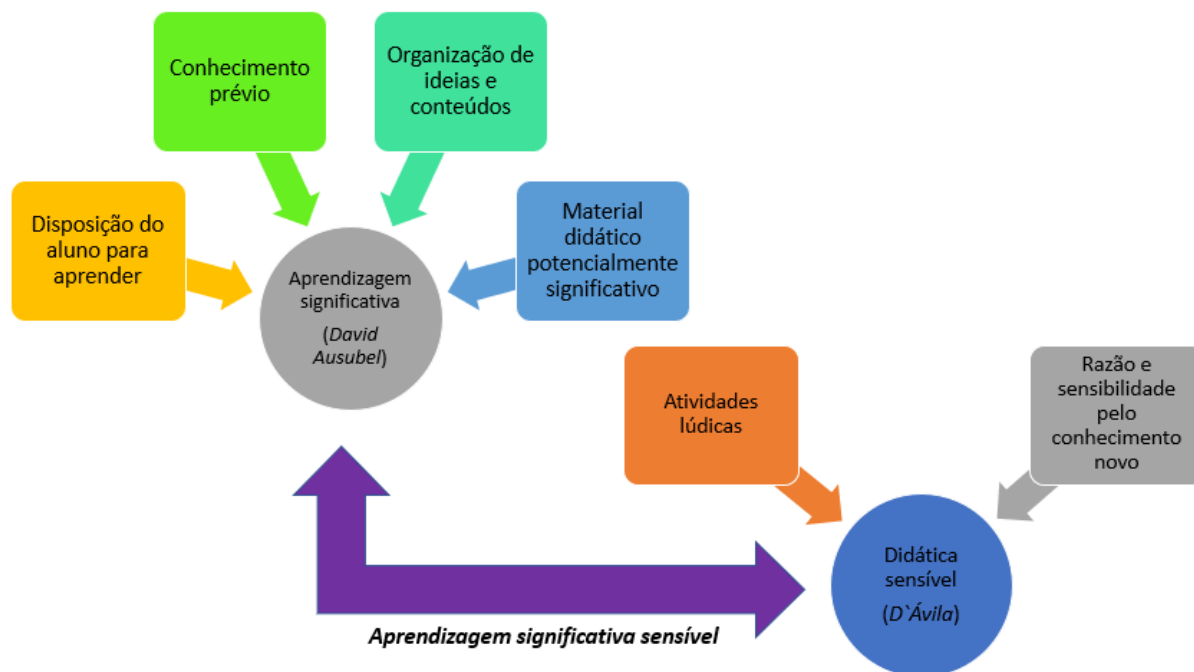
Conhecimento prévio

Organização de ideias e conteúdos

Disposição do aluno para aprender

Aprendizagem significativa

(David Ausubel)

Material didático potencialmente significativo

Atividades lúdicas

Razão e sensibilidade pelo conhecimento novo

Didática sensível

(D`Ávila)

Aprendizagem significativa sensível